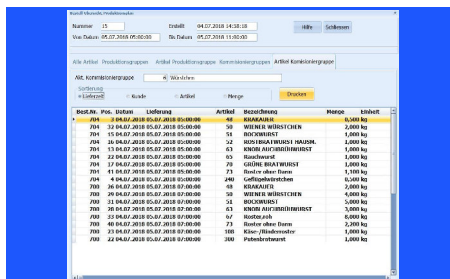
Nummer 15
Erstellt 04.07.2018 14:38:18
Hilfe
Schliessen
Von Datum 05.07.2018 05:00:00
Bis Datum 05.07.2018 11:00:00

Alle Artikel
Artikel Produktionsgruppen
Artikel Kommissioniergruppe
Artikel Kommissioniergruppe

Akt. Kommissioniergruppe 4 Würstchen

Sortierung
Lieferzeit
Kunde
Artikel
Menge
Drucken

| Best.Nr. | Pos. | Datum | Lieferung | Artikel | Bezeichnung | Menge | Einheit |
|---|---|---|---|---|---|---|---|
| 704 | 3 | 04.07.2018 | 05.07.2018 05:00:00 | 49 | KRAKAUER | 0,500 | kg |
| 704 | 32 | 04.07.2018 | 05.07.2018 05:00:00 | 50 | WIENER WÜRSTCHEN | 2,000 | kg |
| 704 | 15 | 04.07.2018 | 05.07.2018 05:00:00 | 51 | BOCKWURST | 1,000 | kg |
| 704 | 16 | 04.07.2018 | 05.07.2018 05:00:00 | 52 | ROSTBRATWURST HAUSM. | 1,000 | kg |
| 704 | 13 | 04.07.2018 | 05.07.2018 05:00:00 | 63 | KNOBLAUCHBRATWURST | 1,000 | kg |
| 704 | 22 | 04.07.2018 | 05.07.2018 05:00:00 | 65 | Rauchwurst | 1,000 | kg |
| 704 | 17 | 04.07.2018 | 05.07.2018 05:00:00 | 70 | GRÜNE BRATWURST | 1,000 | kg |
| 704 | 41 | 04.07.2018 | 05.07.2018 05:00:00 | 73 | Rostbratwurst ohne Darm | 1,500 | kg |
| 704 | 4 | 04.07.2018 | 05.07.2018 05:00:00 | 240 | Geflügelwürstchen | 0,500 | kg |
| 700 | 26 | 04.07.2018 | 05.07.2018 07:00:00 | 49 | KRAKAUER | 2,000 | kg |
| 700 | 29 | 04.07.2018 | 05.07.2018 07:00:00 | 50 | WIENER WÜRSTCHEN | 4,000 | kg |
| 700 | 31 | 04.07.2018 | 05.07.2018 07:00:00 | 51 | BOCKWURST | 5,000 | kg |
| 700 | 30 | 04.07.2018 | 05.07.2018 07:00:00 | 63 | KNOBLAUCHBRATWURST | 1,000 | kg |
| 700 | 32 | 04.07.2018 | 05.07.2018 07:00:00 | 67 | Rostbr.roh | 8,000 | kg |
| 700 | 40 | 04.07.2018 | 05.07.2018 07:00:00 | 73 | Rostbr ohne Darm | 2,200 | kg |
| 700 | 27 | 04.07.2018 | 05.07.2018 07:00:00 | 108 | Käse-/Rindswurst | 1,000 | kg |
| 700 | 33 | 04.07.2018 | 05.07.2018 07:00:00 | 200 | Putenbratwurst | 1,000 | kg |